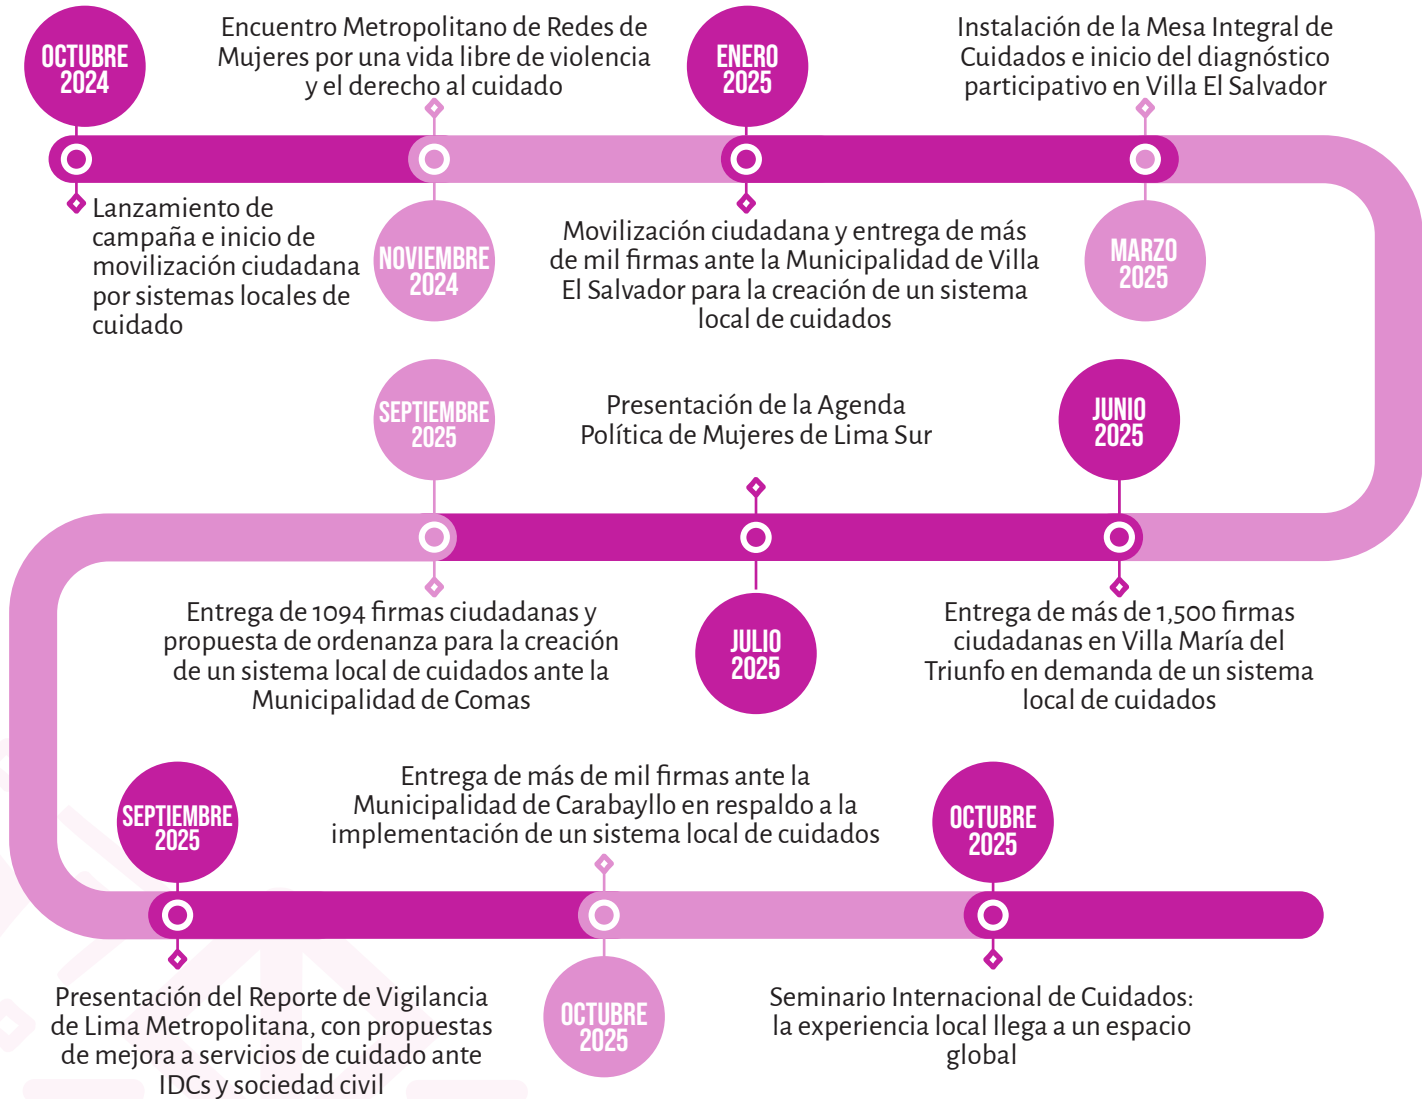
OCTUBRE 2024

Encuentro Metropolitano de Redes de Mujeres por una vida libre de violencia y el derecho al cuidado

ENERO 2025

Instalación de la Mesa Integral de Cuidados e inicio del diagnóstico participativo en Villa El Salvador

Lanzamiento de campaña e inicio de movilización ciudadana por sistemas locales de cuidado

NOVIEMBRE 2024

Movilización ciudadana y entrega de más de mil firmas ante la Municipalidad de Villa El Salvador para la creación de un sistema local de cuidados

MARZO 2025

SEPTIEMBRE 2025

Presentación de la Agenda Política de Mujeres de Lima Sur

JUNIO 2025

Entrega de 1094 firmas ciudadanas y propuesta de ordenanza para la creación de un sistema local de cuidados ante la Municipalidad de Comas

JULIO 2025

Entrega de más de 1,500 firmas ciudadanas en Villa María del Triunfo en demanda de un sistema local de cuidados

SEPTIEMBRE 2025

Entrega de más de mil firmas ante la Municipalidad de Carabayllo en respaldo a la implementación de un sistema local de cuidados

OCTUBRE 2025

Presentación del Reporte de Vigilancia de Lima Metropolitana, con propuestas de mejora a servicios de cuidado ante IDCs y sociedad civil

OCTUBRE 2025

Seminario Internacional de Cuidados: la experiencia local llega a un espacio global